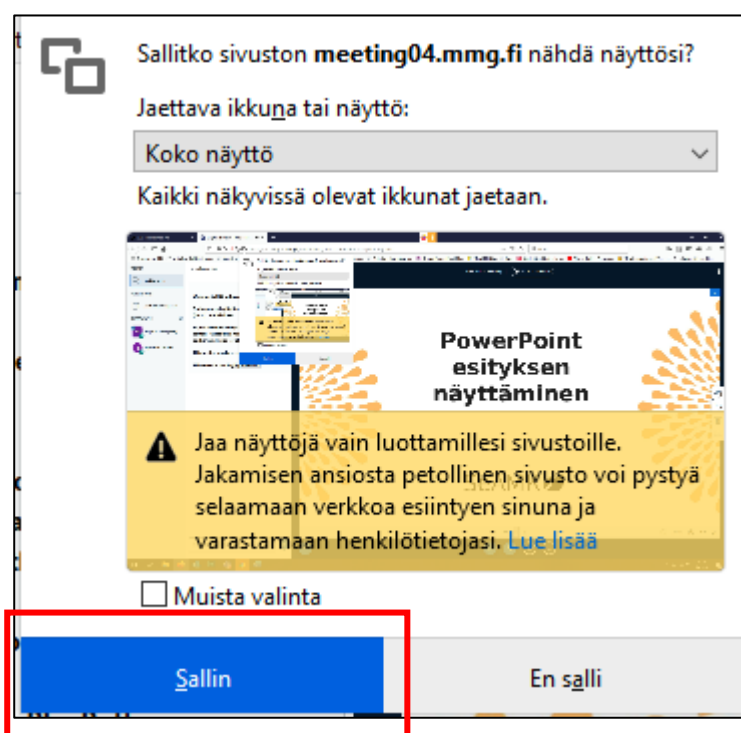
Sallitko sivuston **meeting04.mmg.fi** nähdä näyttösi?

Jaettava ikkuna tai näyttö:

Koko näyttö

Kaikki näkyvissä olevat ikkunat jaetaan.

PowerPoint esityksen näyttäminen

Jaa näyttöjä vain luottamillesi sivustoille. Jakamisen ansiosta petollinen sivusto voi pystyä selaamaan verkkoa esiintyen sinuna ja varastamaan henkilötietojasi. Lue lisää

Muista valinta

Sallin

En salli